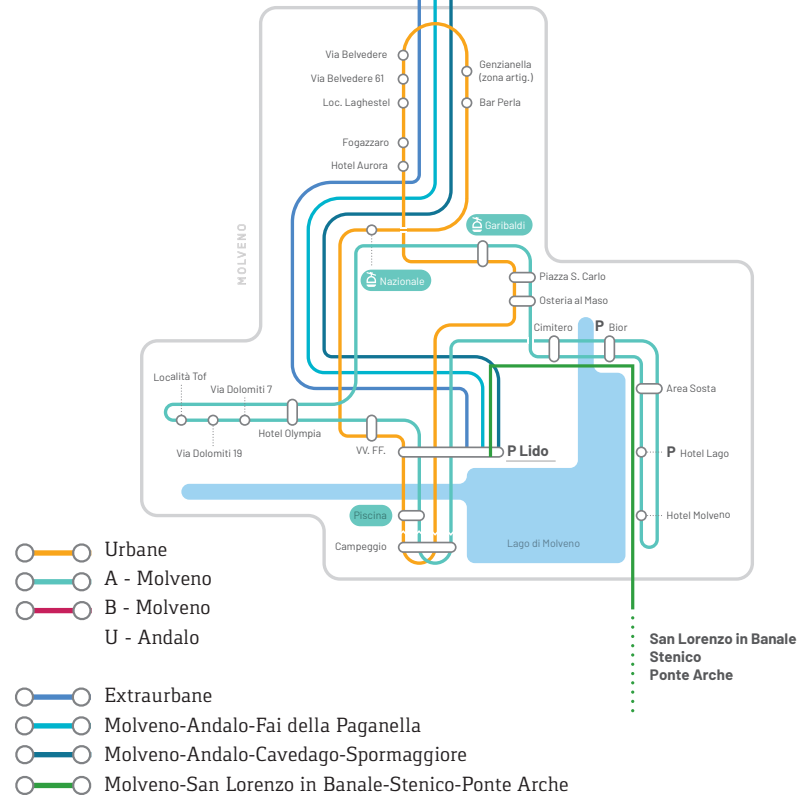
MOLVENO

Via Belvedere
Via Belvedere 61
Loc. Laghestel
Fogazzaro
Hotel Aurora
Genzianella (zona artig.)
Bar Perla
Garibaldi
Nazionale
Piazza S. Carlo
Osteria al Maso
Cimitero
P Bior
Area Sosta
P Hotel Lago
Hotel Molveno
Località Tof
Via Dolomiti 7
Via Dolomiti 19
Hotel Olympia
VV. FF.
P Lido
Piscina
Campeggio
Lago di Molveno

San Lorenzo in Banale
Stenico
Ponte Arche

Urbane
A - Molveno
B - Molveno
U - Andalo

Extraurbane
Molveno-Andalo-Fai della Paganella
Molveno-Andalo-Cavedago-Spormaggiore
Molveno-San Lorenzo in Banale-Stenico-Ponte Arche